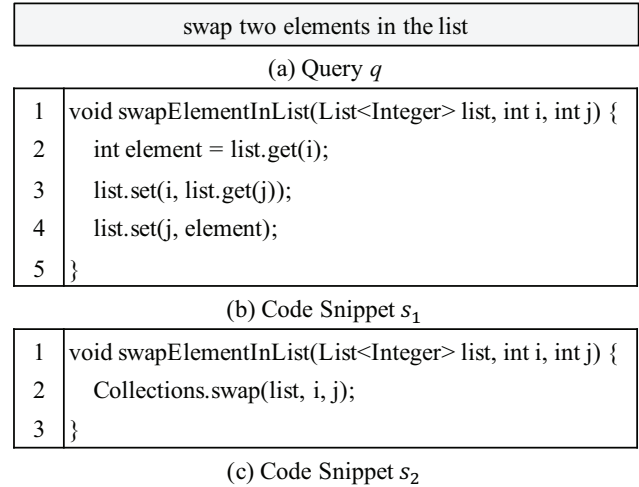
swap two elements in the list

(a) Query $q$

| | |
|---|---|
| 1 | void swapElementInList(List<Integer> list, int i, int j) { |
| 2 | int element = list.get(i); |
| 3 | list.set(i, list.get(j)); |
| 4 | list.set(j, element); |
| 5 | } |

(b) Code Snippet $s_1$

| | |
|---|---|
| 1 | void swapElementInList(List<Integer> list, int i, int j) { |
| 2 | Collections.swap(list, i, j); |
| 3 | } |

(c) Code Snippet $s_2$